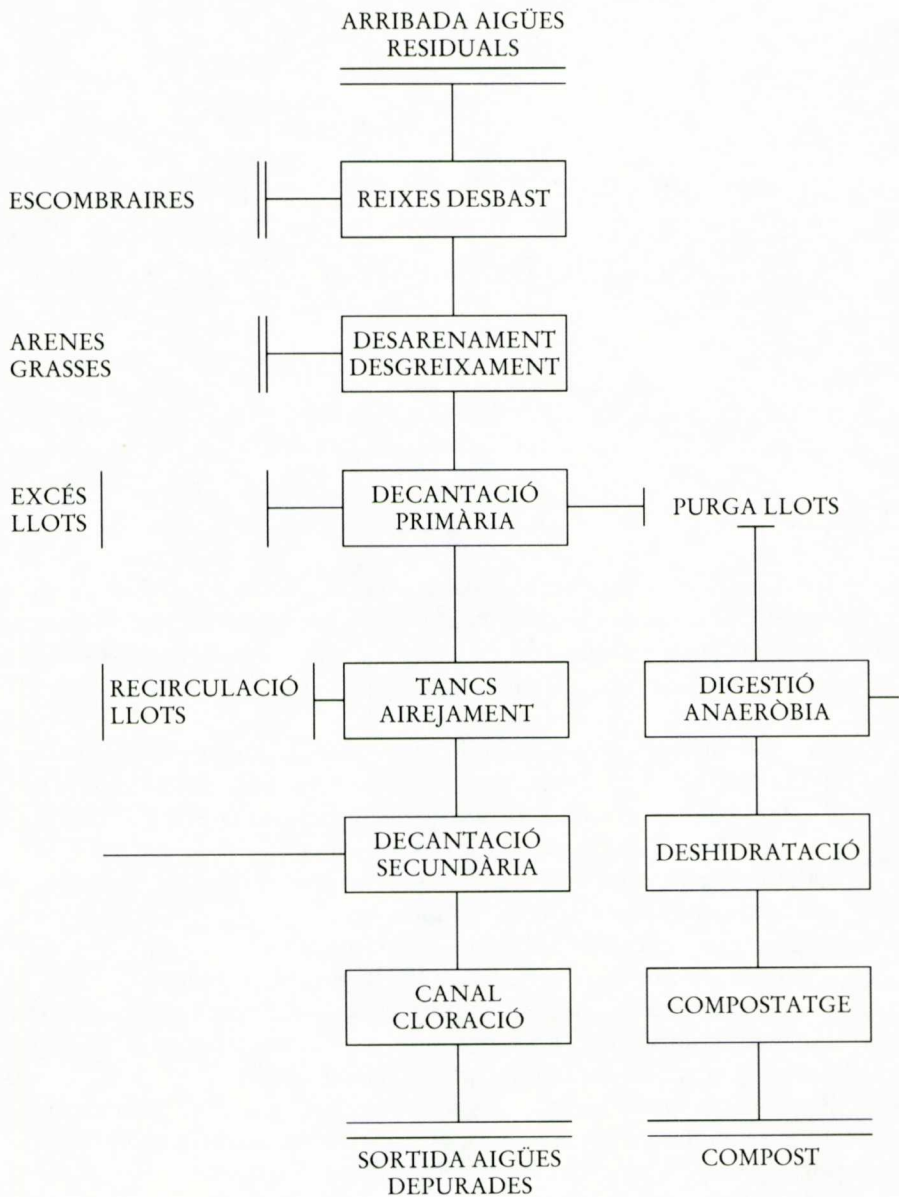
ARRIBADA AIGÜES RESIDUALS

ESCOMBRAIRES

REIXES DESBAST

ARENES GRASSES

DESARENAMENT DESGREIXAMENT

EXCÉS LLOTS

DECANTACIÓ PRIMÀRIA

PURGA LLOTS

RECIRCULACIÓ LLOTS

TANCS AIREJAMENT

DIGESTIÓ ANAERÒBIA

DECANTACIÓ SECUNDÀRIA

DESHIDRATACIÓ

CANAL CLORACIÓ

COMPOSTATGE

SORTIDA AIGÜES DEPURADES

COMPOST